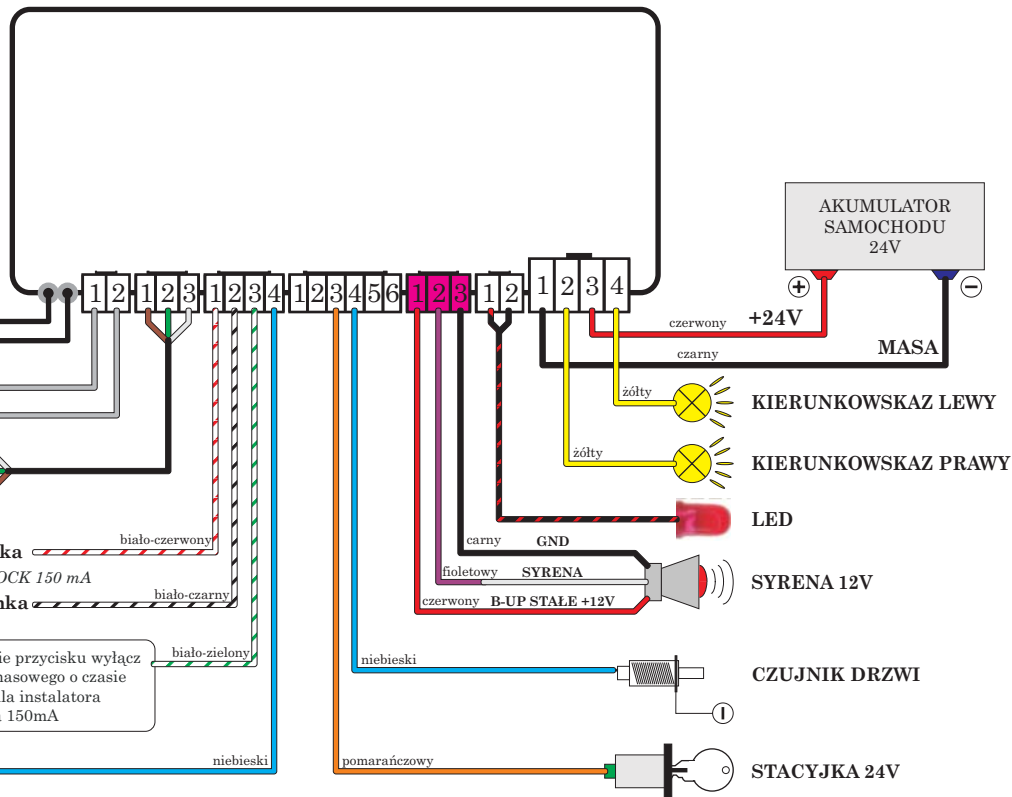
AKUMULATOR SAMOCHODU 24V

1 2 1 2 3 1 2 3 4 1 2 3 4 5 6 1 2 3 1 2 1 2 3 4

czerwony +24V
czarny MASA
żółty KIERUNKOWSKAZ LEWY
żółty KIERUNKOWSKAZ PRAWY
LED
carny GND
fioletowy SYRENA
SYRENA 12V
czerwony B-UP STAŁE +12V
niebieski
CZUJNIK DRZWI
pomarańczowy
STACYJKA 24V
niebieski

ka biało-czerwony
OCK 150 mA
nka biało-czarny
biało-zielony
ie przycisku wyłącz
nasowego o czasie
la instalatora
150mA